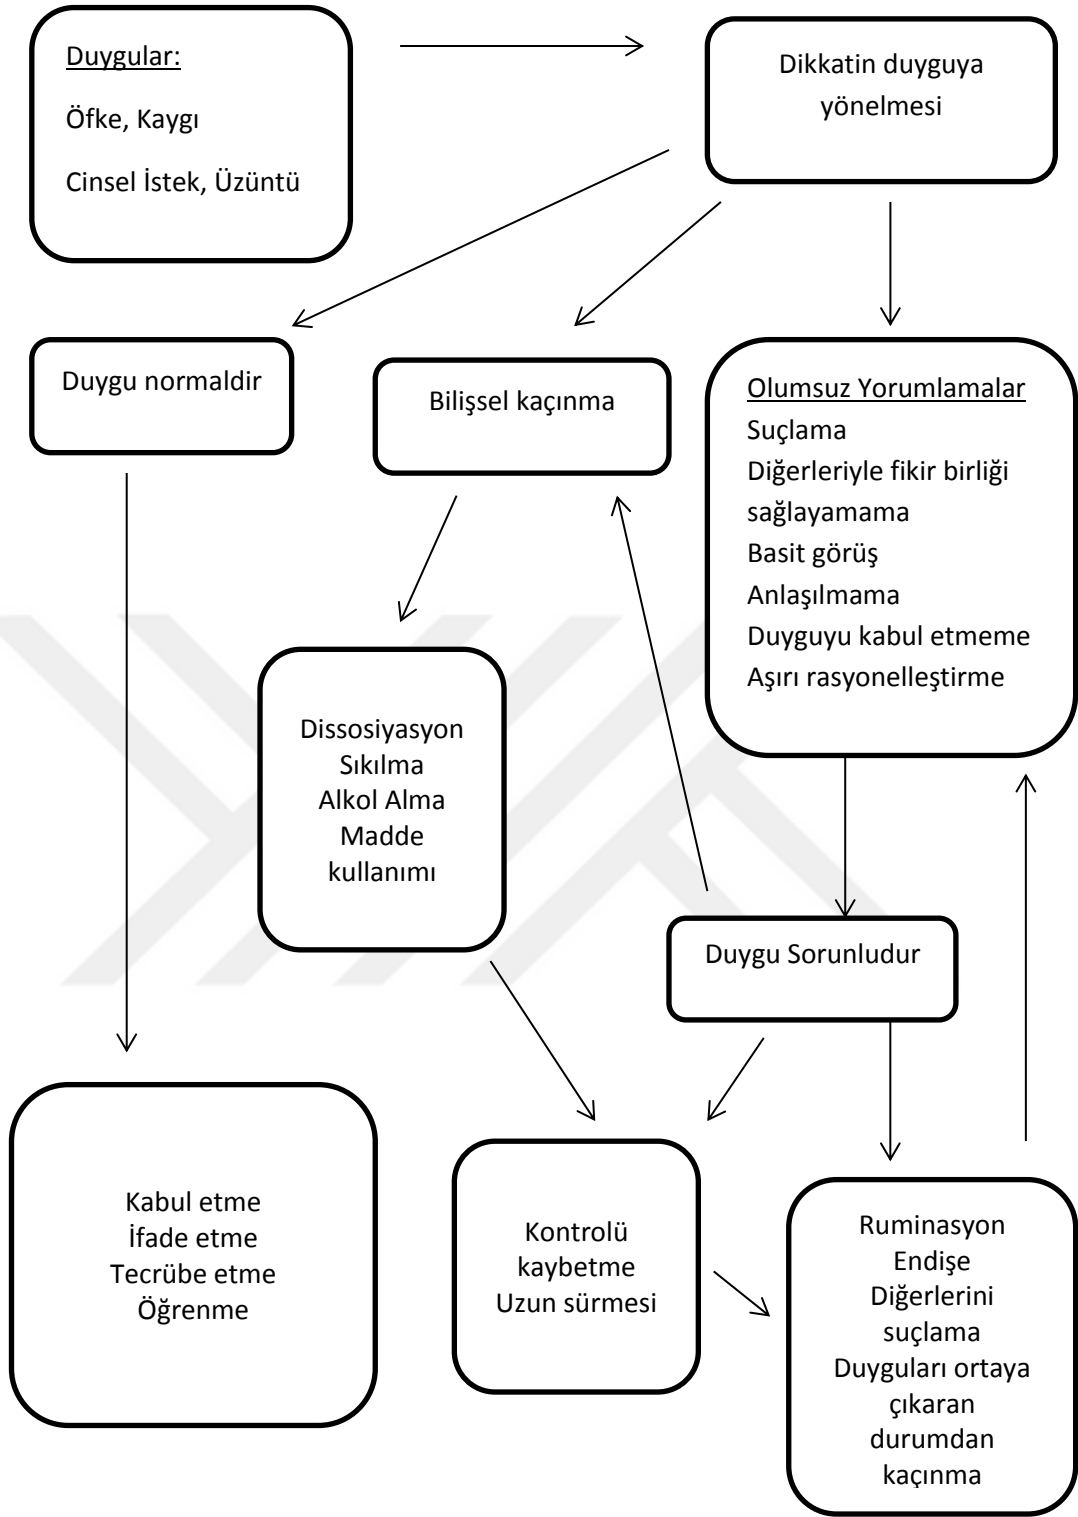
Duygular:

Öfke, Kaygı

Cinsel İstek, Üzüntü

Dikkatin duyguya yönelmesi

Duygu normaldir

Bilişsel kaçınma

Olumsuz Yorumlamalar
Suçlama
Diğerleriyle fikir birliği sağlayamama
Basit görüş
Anlaşılmama
Duyguyu kabul etmeme
Aşırı rasyonelleştirme

Dissosiyasyon
Sıkılma
Alkol Alma
Madde kullanımı

Duygu Sorunludur

Kabul etme
İfade etme
Tecrübe etme
Öğrenme

Kontrolü kaybetme
Uzun sürmesi

Ruminasyon
Endişe
Diğerlerini suçlama
Duyguları ortaya çıkaran durumdan kaçınma